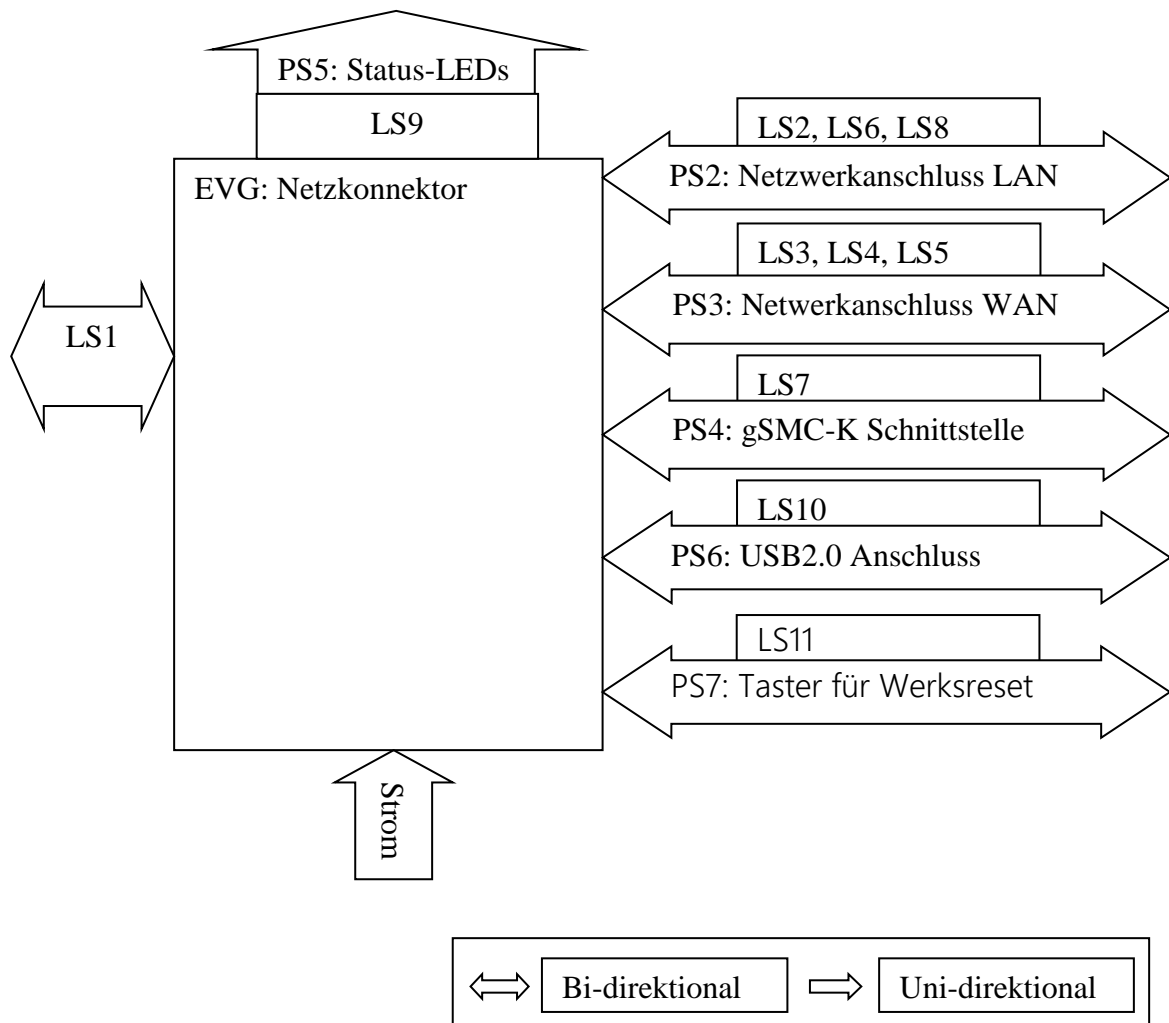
PS5: Status-LEDs

LS9

EVG: Netzkonnektor

LS1

LS2, LS6, LS8

PS2: Netzwerkanschluss LAN

LS3, LS4, LS5

PS3: Netwerkanschluss WAN

LS7

PS4: gSMC-K Schnittstelle

LS10

PS6: USB2.0 Anschluss

LS11

PS7: Taster für Werksreset

Strom

$\Leftrightarrow$ Bi-direktional $\Rightarrow$ Uni-direktional